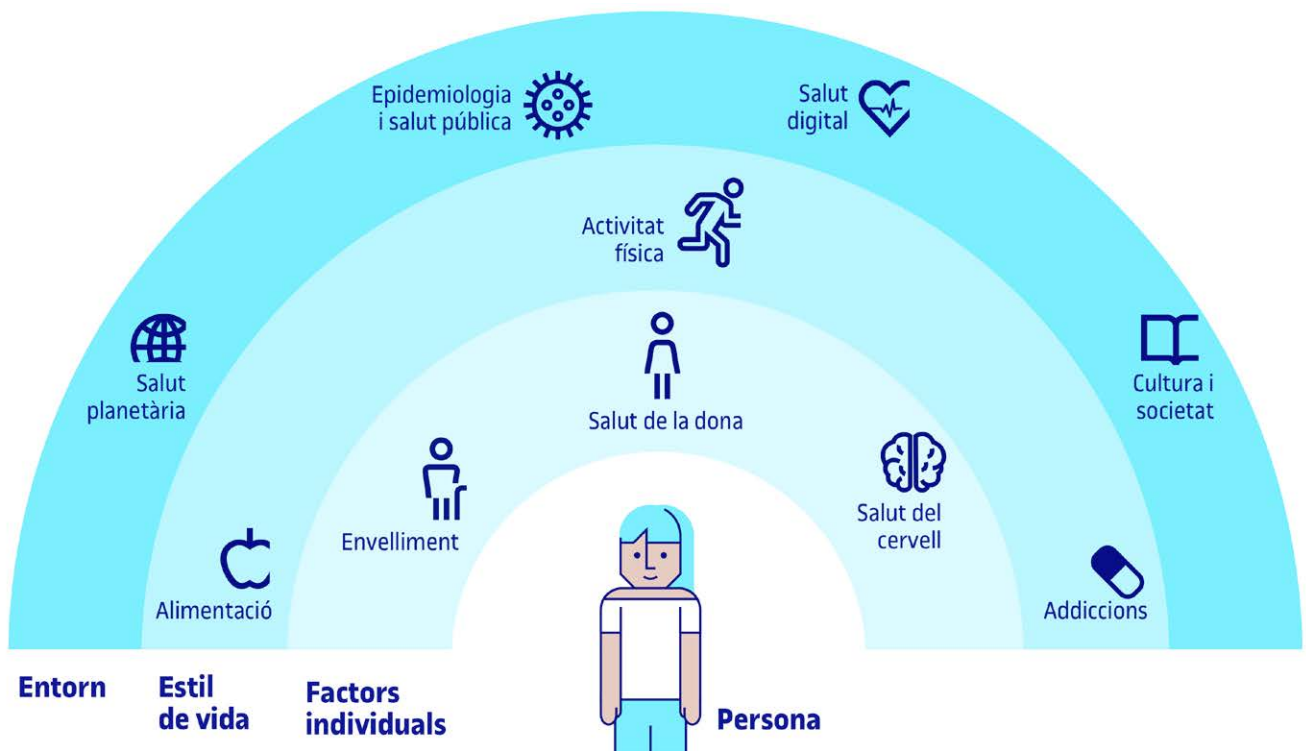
Epidemiologia i salut pública

Salut digital

Activitat física

Salut planetària

Salut de la dona

Cultura i societat

Envelliment

Salut del cervell

Alimentació

Addiccions

Entorn

Estil de vida

Factors individuals

Persona